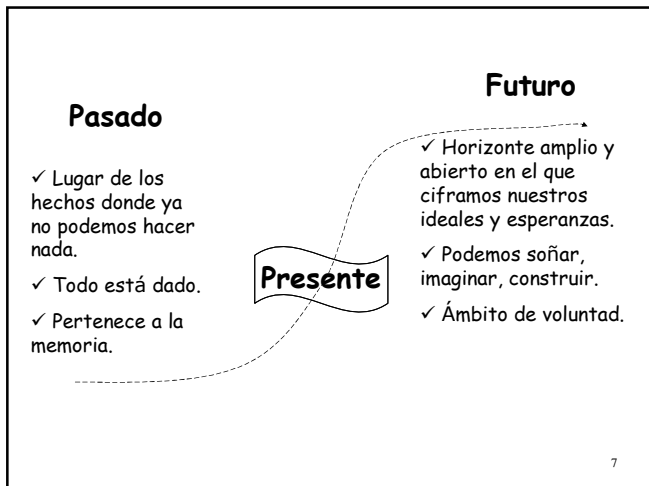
Pasado

✓ Lugar de los hechos donde ya no podemos hacer nada.

✓ Todo está dado.

✓ Pertenece a la memoria.

Presente

Futuro

✓ Horizonte amplio y abierto en el que ciframos nuestros ideales y esperanzas.

✓ Podemos soñar, imaginar, construir.

✓ Ámbito de voluntad.

7